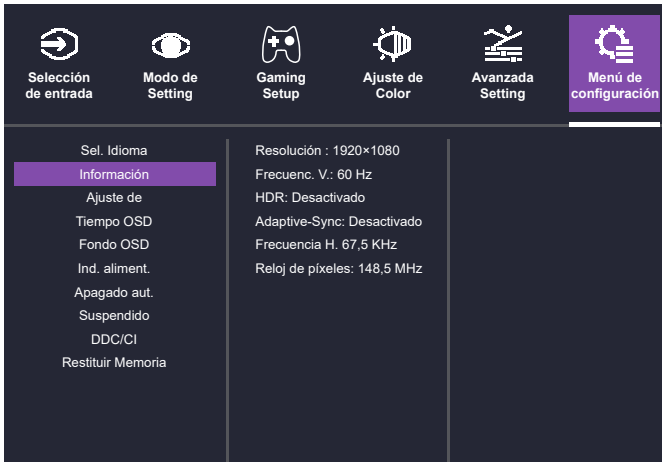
Selección de entrada

Modo de Setting

Gaming Setup

Ajuste de Color

Avanzada Setting

Menú de configuración

Sel. Idioma
Información
Ajuste de
Tiempo OSD
Fondo OSD
Ind. aliment.
Apagado aut.
Suspendido
DDC/CI
Restituir Memoria

Resolución : 1920×1080
Frecuenc. V.: 60 Hz
HDR: Desactivado
Adaptive-Sync: Desactivado
Frecuencia H. 67,5 KHz
Reloj de píxeles: 148,5 MHz